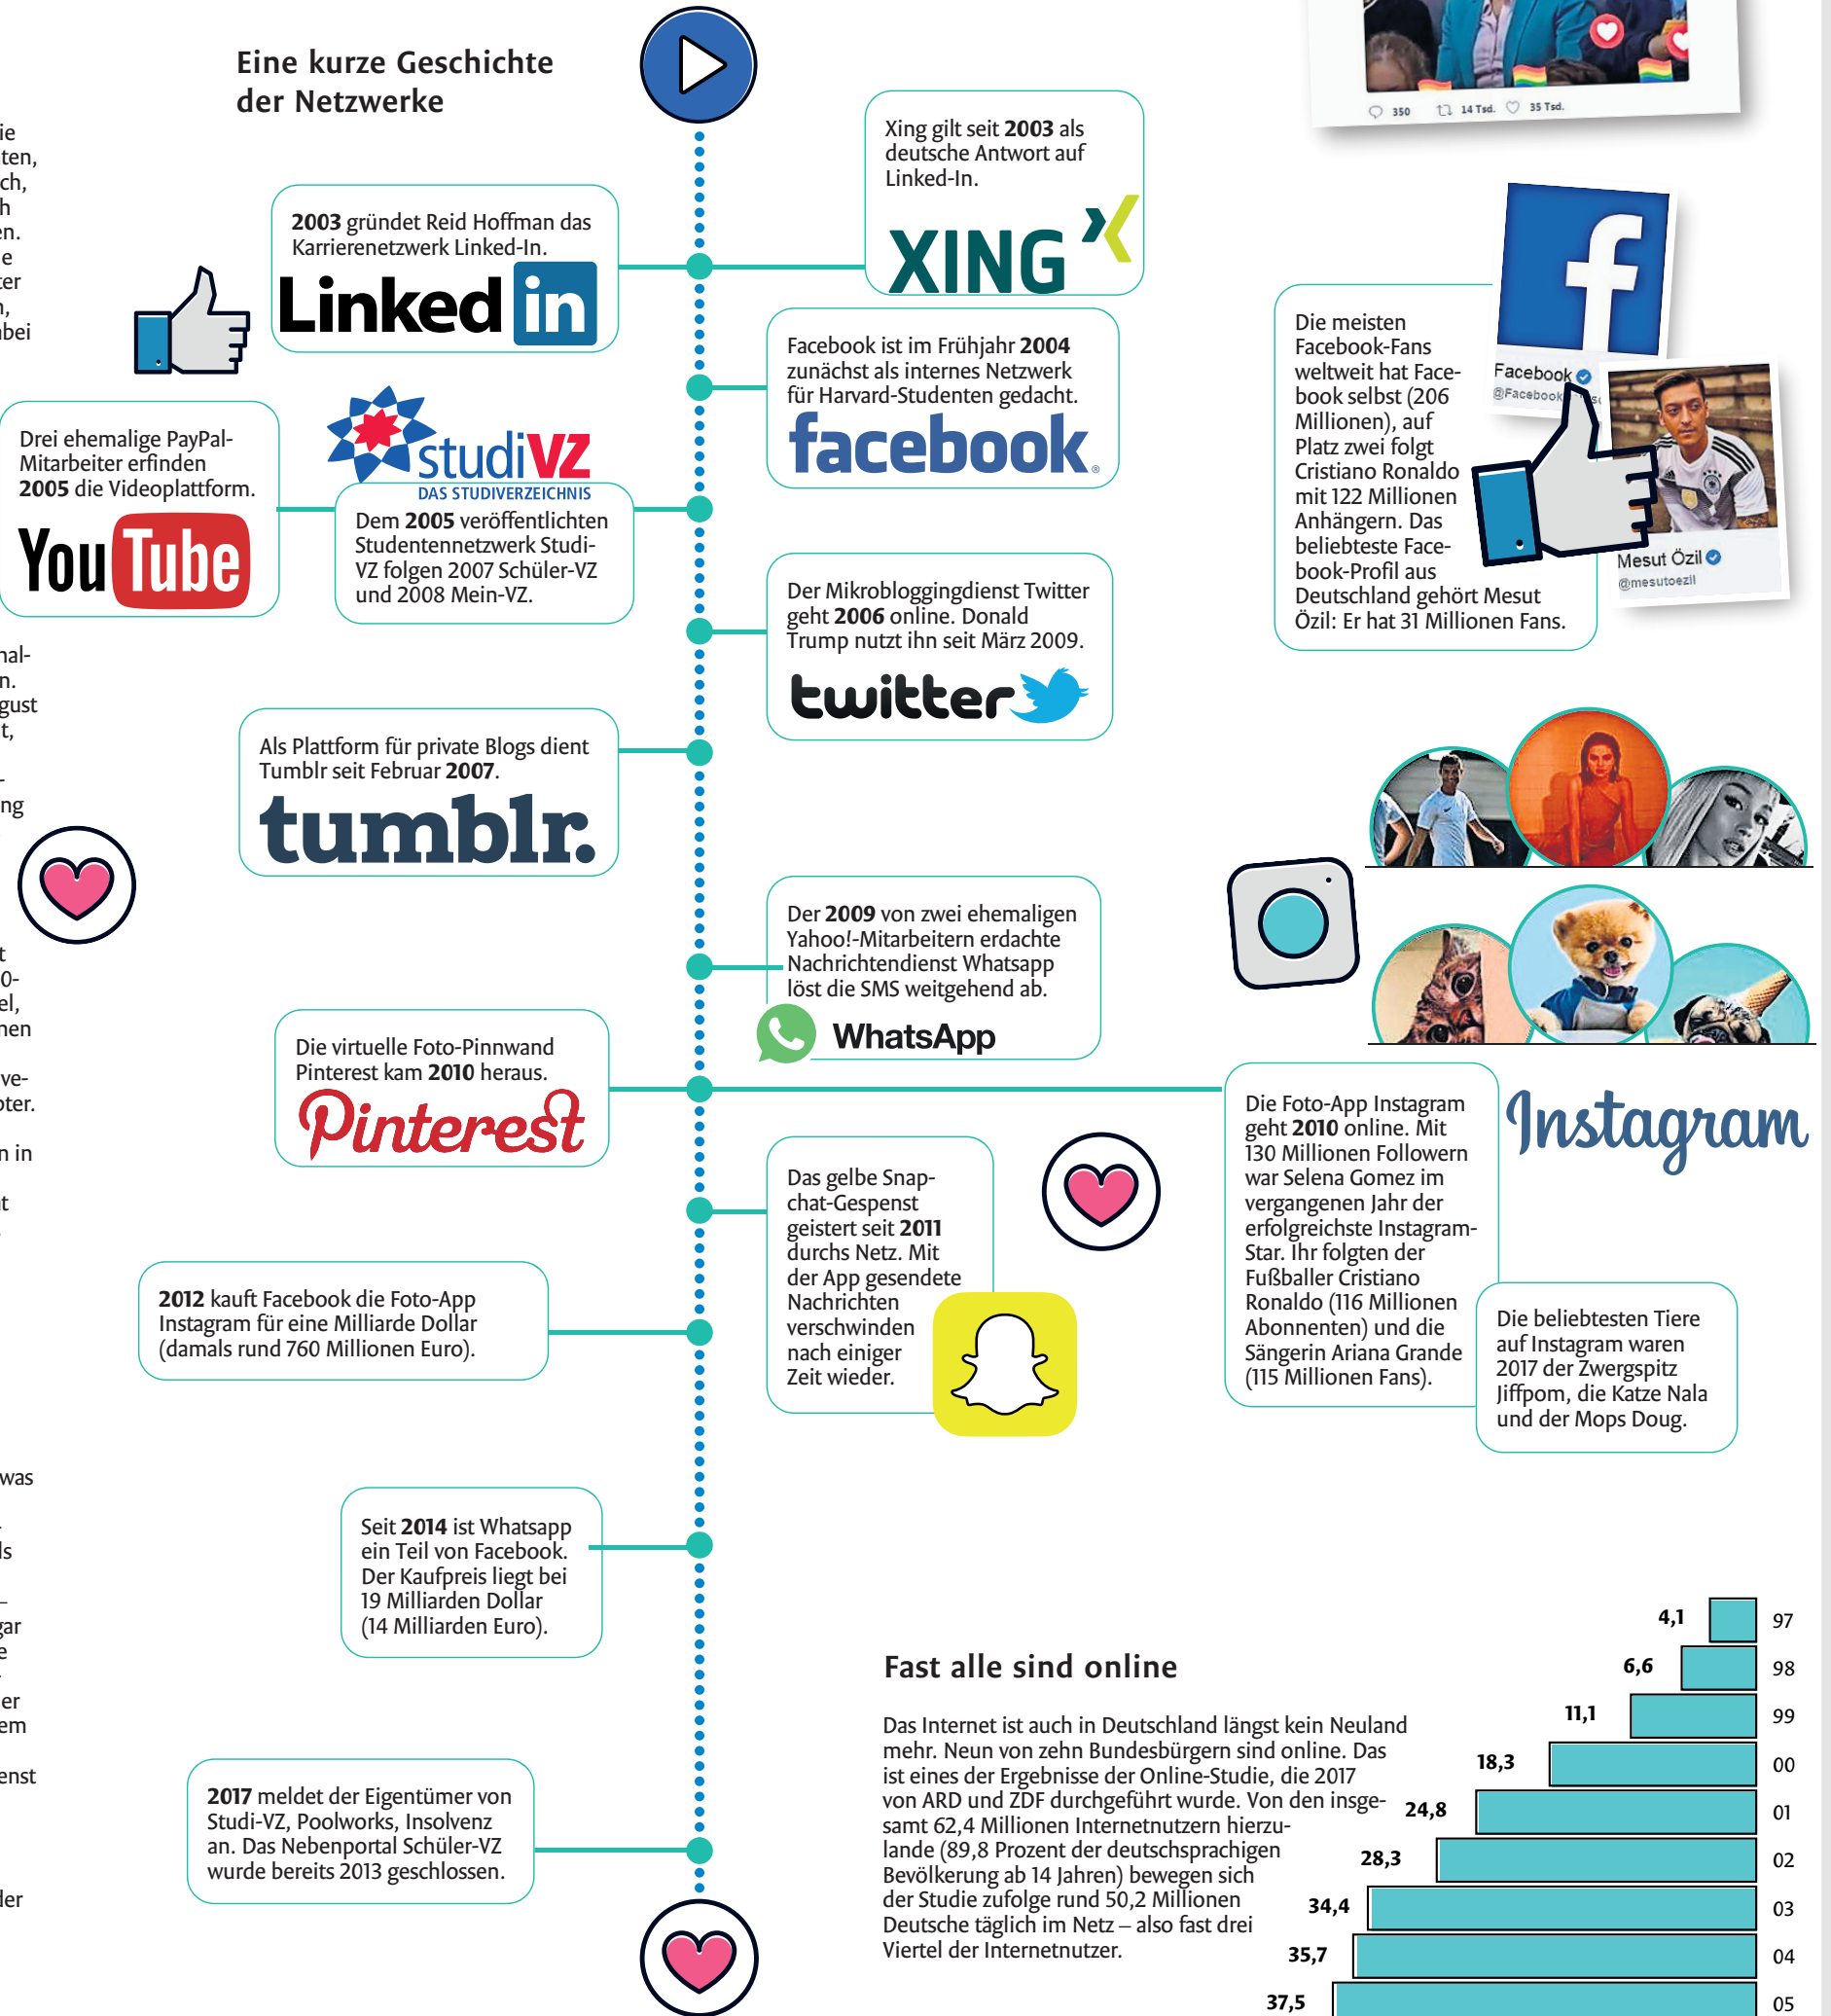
Eine kurze Geschichte der Netzwerke

ie
ten,
ch,
h
en.
e
ter
n,
bei

350 14 Tsd. 35 Tsd.

Xing gilt seit 2003 als deutsche Antwort auf Linked-In.

XING

2003 gründet Reid Hoffman das Karrierenetzwerk Linked-In.

LinkedIn

Facebook ist im Frühjahr 2004 zunächst als internes Netzwerk für Harvard-Studenten gedacht.

facebook

Die meisten Facebook-Fans weltweit hat Facebook selbst (206 Millionen), auf Platz zwei folgt Cristiano Ronaldo mit 122 Millionen Anhängern. Das beliebteste Facebook-Profil aus Deutschland gehört Mesut Özil: Er hat 31 Millionen Fans.

Facebook
@Facebook

Mesut Özil
@mesutoezil

Drei ehemalige PayPal-Mitarbeiter erfinden 2005 die Videoplattform.

YouTube

studiVZ
DAS STUDIVERZEICHNIS

Dem 2005 veröffentlichten Studentennetzwerk Studi-VZ folgen 2007 Schüler-VZ und 2008 Mein-VZ.

Der Mikrobloggingdienst Twitter geht 2006 online. Donald Trump nutzt ihn seit März 2009.

twitter

nal-
n.
gust
t,

ng

Als Plattform für private Blogs dient Tumblr seit Februar 2007.

tumblr.

Der 2009 von zwei ehemaligen Yahoo!-Mitarbeitern erdachte Nachrichtendienst Whatsapp löst die SMS weitgehend ab.

WhatsApp

t
0-
el,
hen

ve-
pter.

n in

t

Die virtuelle Foto-Pinnwand Pinterest kam 2010 heraus.

Pinterest

Die Foto-App Instagram geht 2010 online. Mit 130 Millionen Followern war Selena Gomez im vergangenen Jahr der erfolgreichste Instagram-Star. Ihr folgten der Fußballer Cristiano Ronaldo (116 Millionen Abonnenten) und die Sängerin Ariana Grande (115 Millionen Fans).

Instagram

Das gelbe Snapchat-Gespenst geistert seit 2011 durchs Netz. Mit der App gesendete Nachrichten verschwinden nach einiger Zeit wieder.

2012 kauft Facebook die Foto-App Instagram für eine Milliarde Dollar (damals rund 760 Millionen Euro).

Die beliebtesten Tiere auf Instagram waren 2017 der Zwergspitz Jiffpom, die Katze Nala und der Mops Doug.

was

ls

gar
e

er
em

enst

Seit 2014 ist Whatsapp ein Teil von Facebook. Der Kaufpreis liegt bei 19 Milliarden Dollar (14 Milliarden Euro).

2017 meldet der Eigentümer von Studi-VZ, Poolworks, Insolvenz an. Das Nebenportal Schüler-VZ wurde bereits 2013 geschlossen.

ler

Fast alle sind online

Das Internet ist auch in Deutschland längst kein Neuland mehr. Neun von zehn Bundesbürgern sind online. Das ist eines der Ergebnisse der Online-Studie, die 2017 von ARD und ZDF durchgeführt wurde. Von den insgesamt 62,4 Millionen Internetnutzern hierzulande (89,8 Prozent der deutschsprachigen Bevölkerung ab 14 Jahren) bewegen sich der Studie zufolge rund 50,2 Millionen Deutsche täglich im Netz – also fast drei Viertel der Internetnutzer.

| | |
|---|---|
| 4,1 | 97 |
| 6,6 | 98 |
| 11,1 | 99 |
| 18,3 | 00 |
| 24,8 | 01 |
| 28,3 | 02 |
| 34,4 | 03 |
| 35,7 | 04 |
| 37,5 | 05 |